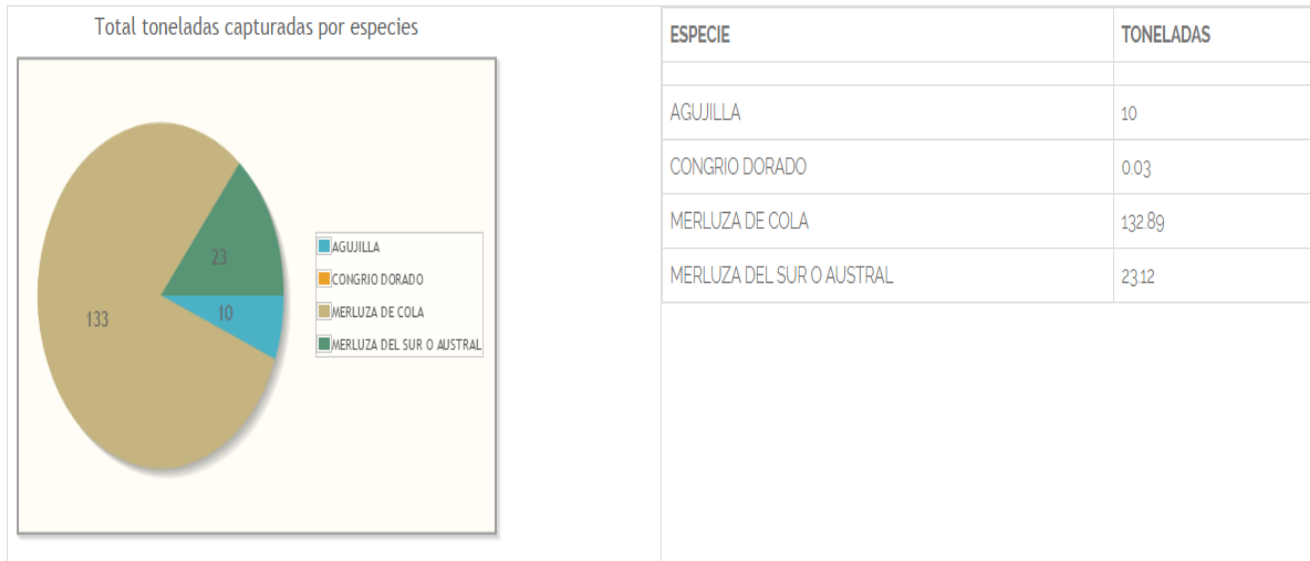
Total toneladas capturadas por especies

23

133

10

AGUJILLA
CONGRIO DORADO
MERLUZA DE COLA
MERLUZA DEL SUR O AUSTRAL

| ESPECIE | TONELADAS |
|---|---|
| | |
| AGUJILLA | 10 |
| CONGRIO DORADO | 0.03 |
| MERLUZA DE COLA | 132.89 |
| MERLUZA DEL SUR O AUSTRAL | 23.12 |